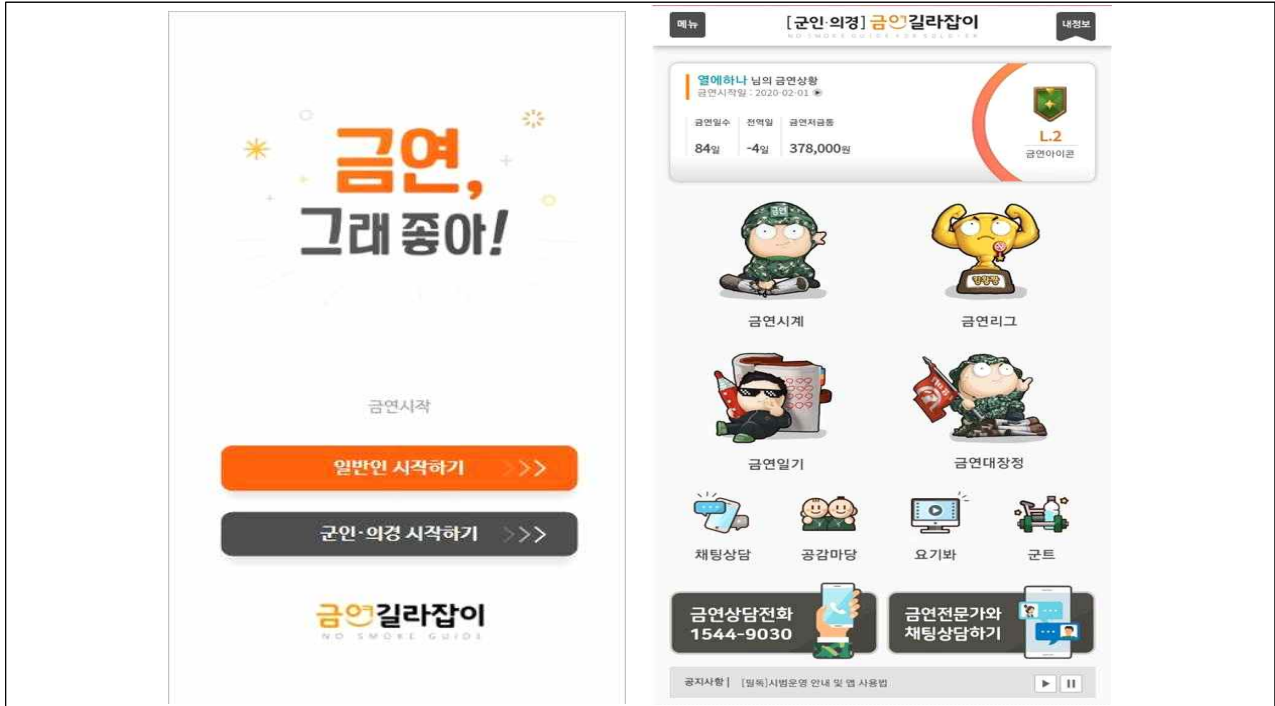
금연, 그래 좋아!

금연시작

일반인 시작하기 >>>

군인·의경 시작하기 >>>

금연길라잡이
NO SMOKE GUIDE

메뉴 [군인·의경] 금연길라잡이 내정보
NO SMOKE GUIDE FOR SOLDIER

열에하나 님의 금연상황
금연시작일 : 2020-02-01

| 금연일수 | 전역일 | 금연저금통 |
|---|---|---|
| 84일 | -4일 | 378,000원 |

L.2
금연아이콘

금연시계

금연리그

금연일기

금연대장정

채팅상담

공감마당

요기봐

군트

금연상담전화 1544-9030

금연전문가와 채팅상담하기

공지사항 | [필독]시범운영 안내 및 앱 사용법